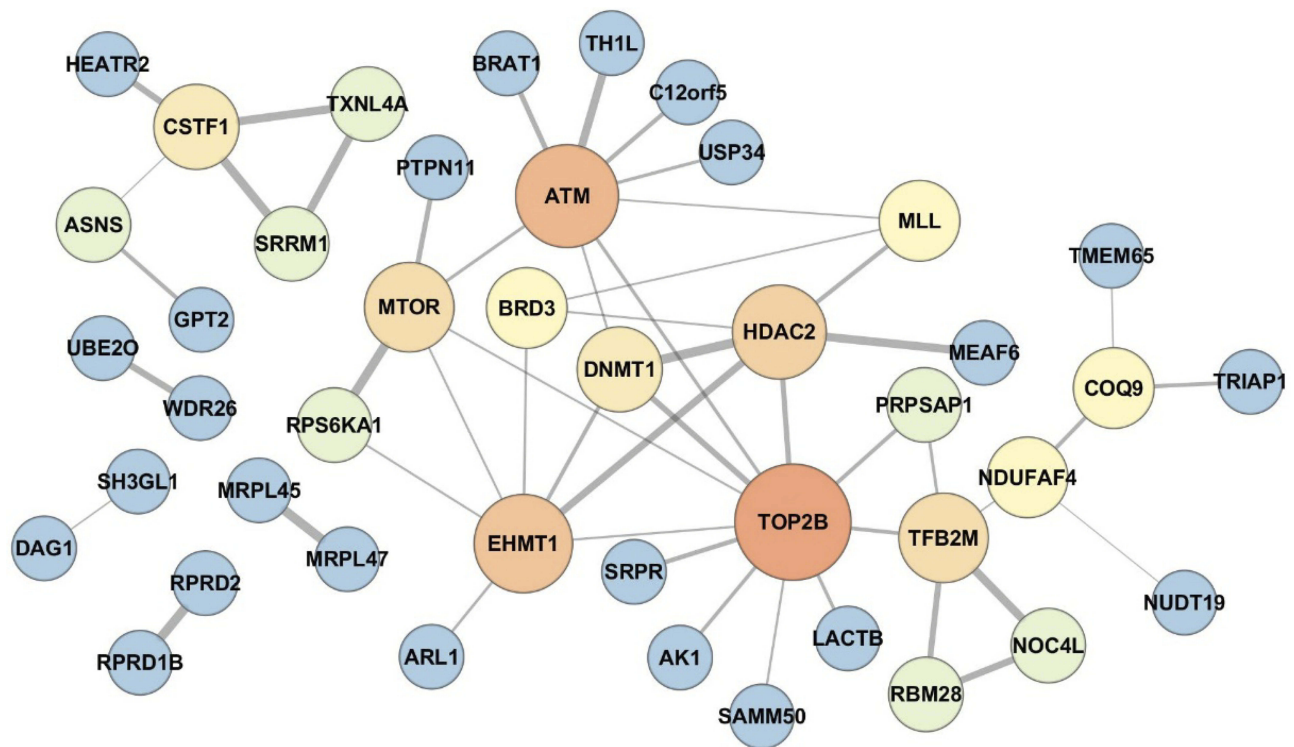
HEATR2
CSTF1
TXNL4A
BRAT1
TH1L
C12orf5
USP34
PTPN11
ATM
ASNS
SRRM1
MLL
TMEM65
GPT2
MTOR
BRD3
HDAC2
UBE2O
DNMT1
MEAF6
WDR26
RPS6KA1
PRPSAP1
COQ9
TRIAP1
NDUFAF4
SH3GL1
MRPL45
DAG1
MRPL47
EHMT1
TOP2B
TFB2M
RPRD2
SRPR
NUDT19
RPRD1B
ARL1
AK1
LACTB
NOC4L
RBM28
SAMM50